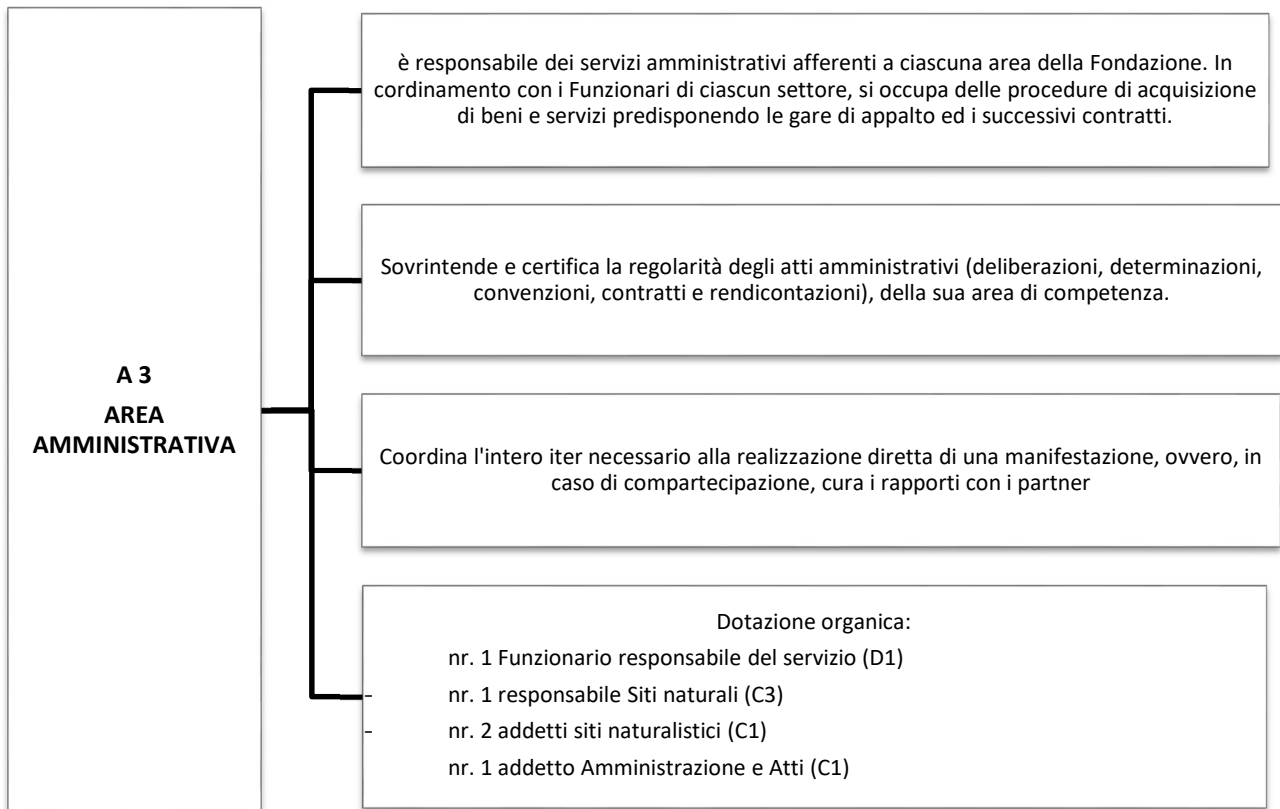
A 3
AREA AMMINISTRATIVA

è responsabile dei servizi amministrativi afferenti a ciascuna area della Fondazione. In cordinamento con i Funzionari di ciascun settore, si occupa delle procedure di acquisizione di beni e servizi predisponendo le gare di appalto ed i successivi contratti.

Sovrintende e certifica la regolarità degli atti amministrativi (deliberazioni, determinazioni, convenzioni, contratti e rendicontazioni), della sua area di competenza.

Coordina l'intero iter necessario alla realizzazione diretta di una manifestazione, ovvero, in caso di compartecipazione, cura i rapporti con i partner

Dotazione organica:
nr. 1 Funzionario responsabile del servizio (D1)
- nr. 1 responsabile Siti naturali (C3)
- nr. 2 addetti siti naturalistici (C1)
nr. 1 addetto Amministrazione e Atti (C1)